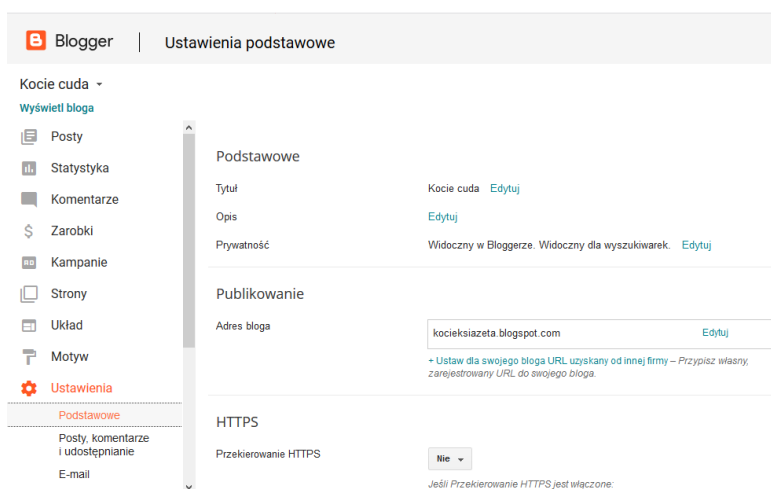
Blogger | Ustawienia podstawowe

Kocie cuda ▾
Wyświetl bloga

Posty
Statystyka
Komentarze
Zarobki
Kampanie
Strony
Układ
Motyw
Ustawienia
Podstawowe
Posty, komentarze i udostępnianie
E-mail

Podstawowe

Tytuł | Kocie cuda Edytuj
Opis | Edytuj
Prywatność | Widoczny w Bloggerze. Widoczny dla wyszukiwarek. Edytuj

Publikowanie

Adres bloga | kocieksiazeta.blogspot.com Edytuj

+ Ustaw dla swojego bloga URL uzyskany od innej firmy – Przypisz własny, zarejestrowany URL do swojego bloga.

HTTPS

Przekierowanie HTTPS | Nie ▾

Jeśli Przekierowanie HTTPS jest włączone: